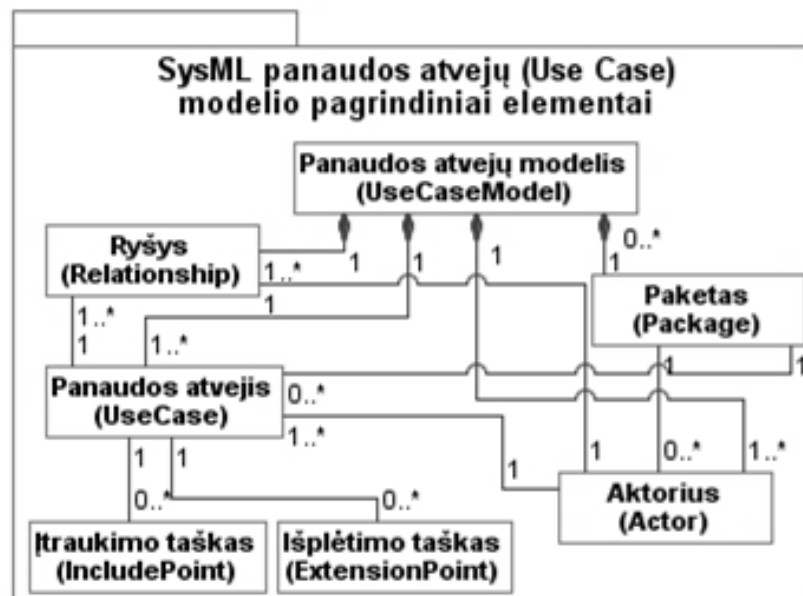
SysML panaudos atvejų (Use Case) modelio pagrindiniai elementai

Panaudos atvejų modelis (UseCaseModel)

Ryšys (Relationship)

1..*
1
1
1
0..*
1
1
1..*
1
1..*

Paketas (Package)

1
1

Panaudos atvejis (UseCase)

0..*
1..*
1
1
1
0..*
1..*
1
0..*
0..*

Aktorius (Actor)

Įtraukimo taškas (IncludePoint)

Išplėtimo taškas (ExtensionPoint)